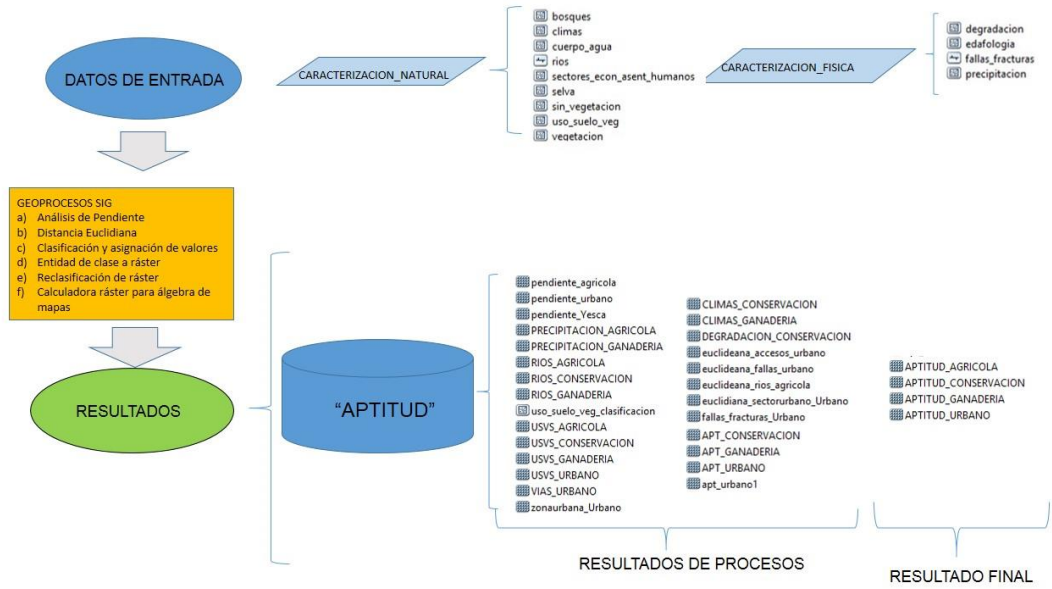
DATOS DE ENTRADA

CARACTERIZACION_NATURAL

bosques
climas
cuerpo_agua
rios
sectores_econ_asent_humanos
selva
sin_vegetacion
uso_suelo_veg
vegetacion

CARACTERIZACION_FISICA

degradacion
edafologia
fallas_fracturas
precipitacion

GEOPROCESOS SIG
a) Análisis de Pendiente
b) Distancia Euclidiana
c) Clasificación y asignación de valores
d) Entidad de clase a ráster
e) Reclasificación de ráster
f) Calculadora ráster para álgebra de mapas

RESULTADOS

"APTITUD"

pendiente_agricola
pendiente_urbano
pendiente_Yesca
PRECIPITACION_AGRICOLA
PRECIPITACION_GANADERIA
RIOS_AGRICOLA
RIOS_CONSERVACION
RIOS_GANADERIA
uso_suelo_veg_clasificacion
USVS_AGRICOLA
USVS_CONSERVACION
USVS_GANADERIA
USVS_URBANO
VIAS_URBANO
zonaurbana_Urbano

CLIMAS_CONSERVACION
CLIMAS_GANADERIA
DEGRADACION_CONSERVACION
euclideana_accesos_urbano
euclideana_fallas_urbano
euclideana_rios_agricola
euclideana_sectorurbano_Urbano
fallas_fracturas_Urbano
APT_CONSERVACION
APT_GANADERIA
APT_URBANO
apt_urbano1

APTITUD_AGRICOLA
APTITUD_CONSERVACION
APTITUD_GANADERIA
APTITUD_URBANO

RESULTADOS DE PROCESOS

RESULTADO FINAL